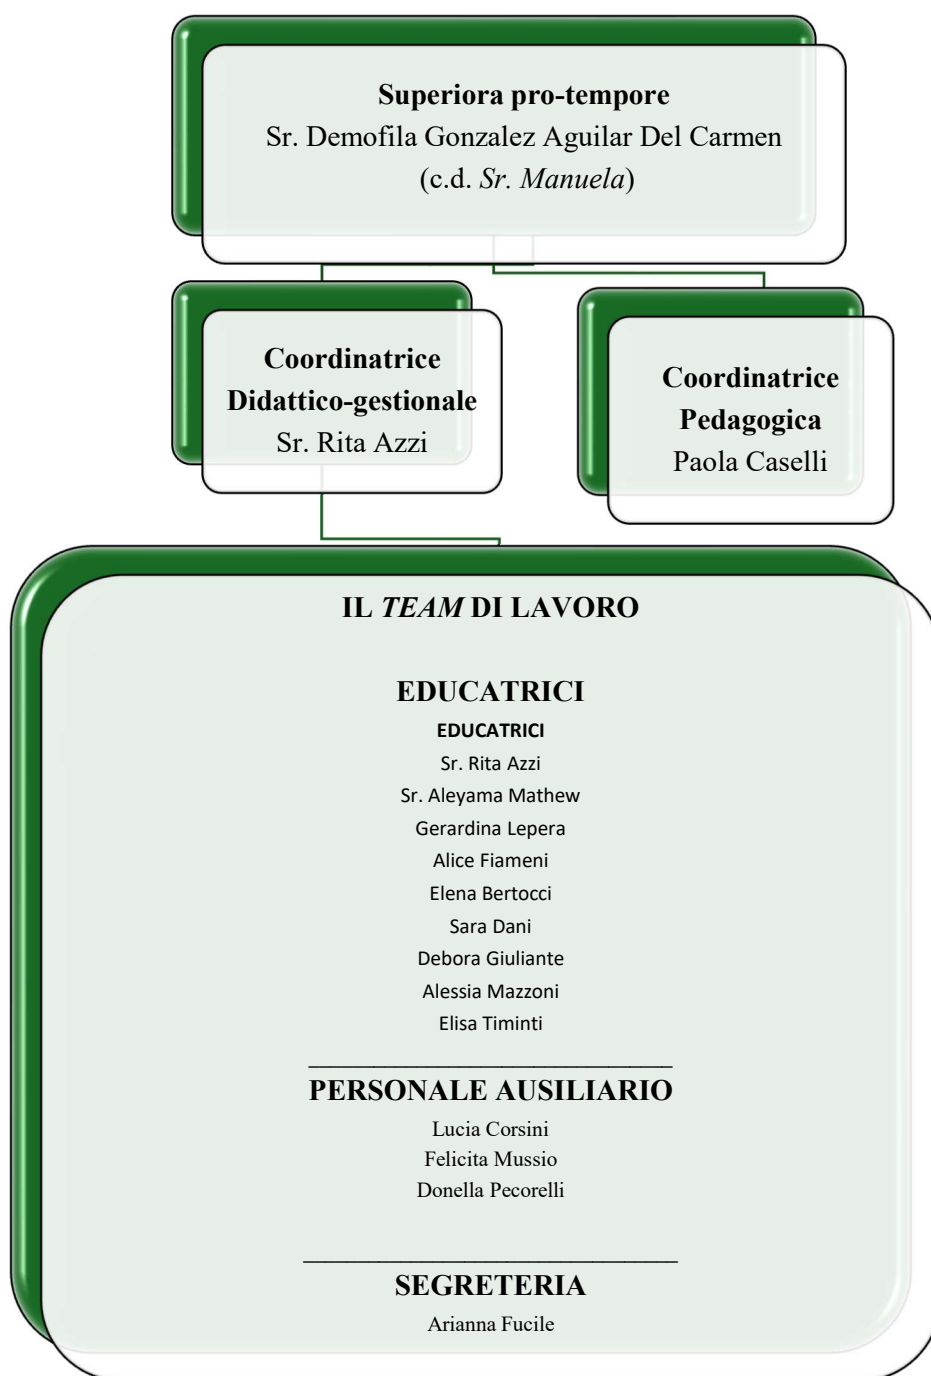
**Superiora pro-tempore**
Sr. Demofila Gonzalez Aguilar Del Carmen
(c.d. *Sr. Manuela*)

**Coordinatrice Didattico-gestionale**
Sr. Rita Azzi

**Coordinatrice Pedagogica**
Paola Caselli

**IL *TEAM* DI LAVORO**

**EDUCATRICI**

**EDUCATRICI**
Sr. Rita Azzi
Sr. Aleyama Mathew
Gerardina Lepera
Alice Fiameni
Elena Bertocci
Sara Dani
Debora Giuliante
Alessia Mazzoni
Elisa Timinti

______________________________

**PERSONALE AUSILIARIO**
Lucia Corsini
Felicita Mussio
Donella Pecorelli

______________________________

**SEGRETERIA**
Arianna Fucile